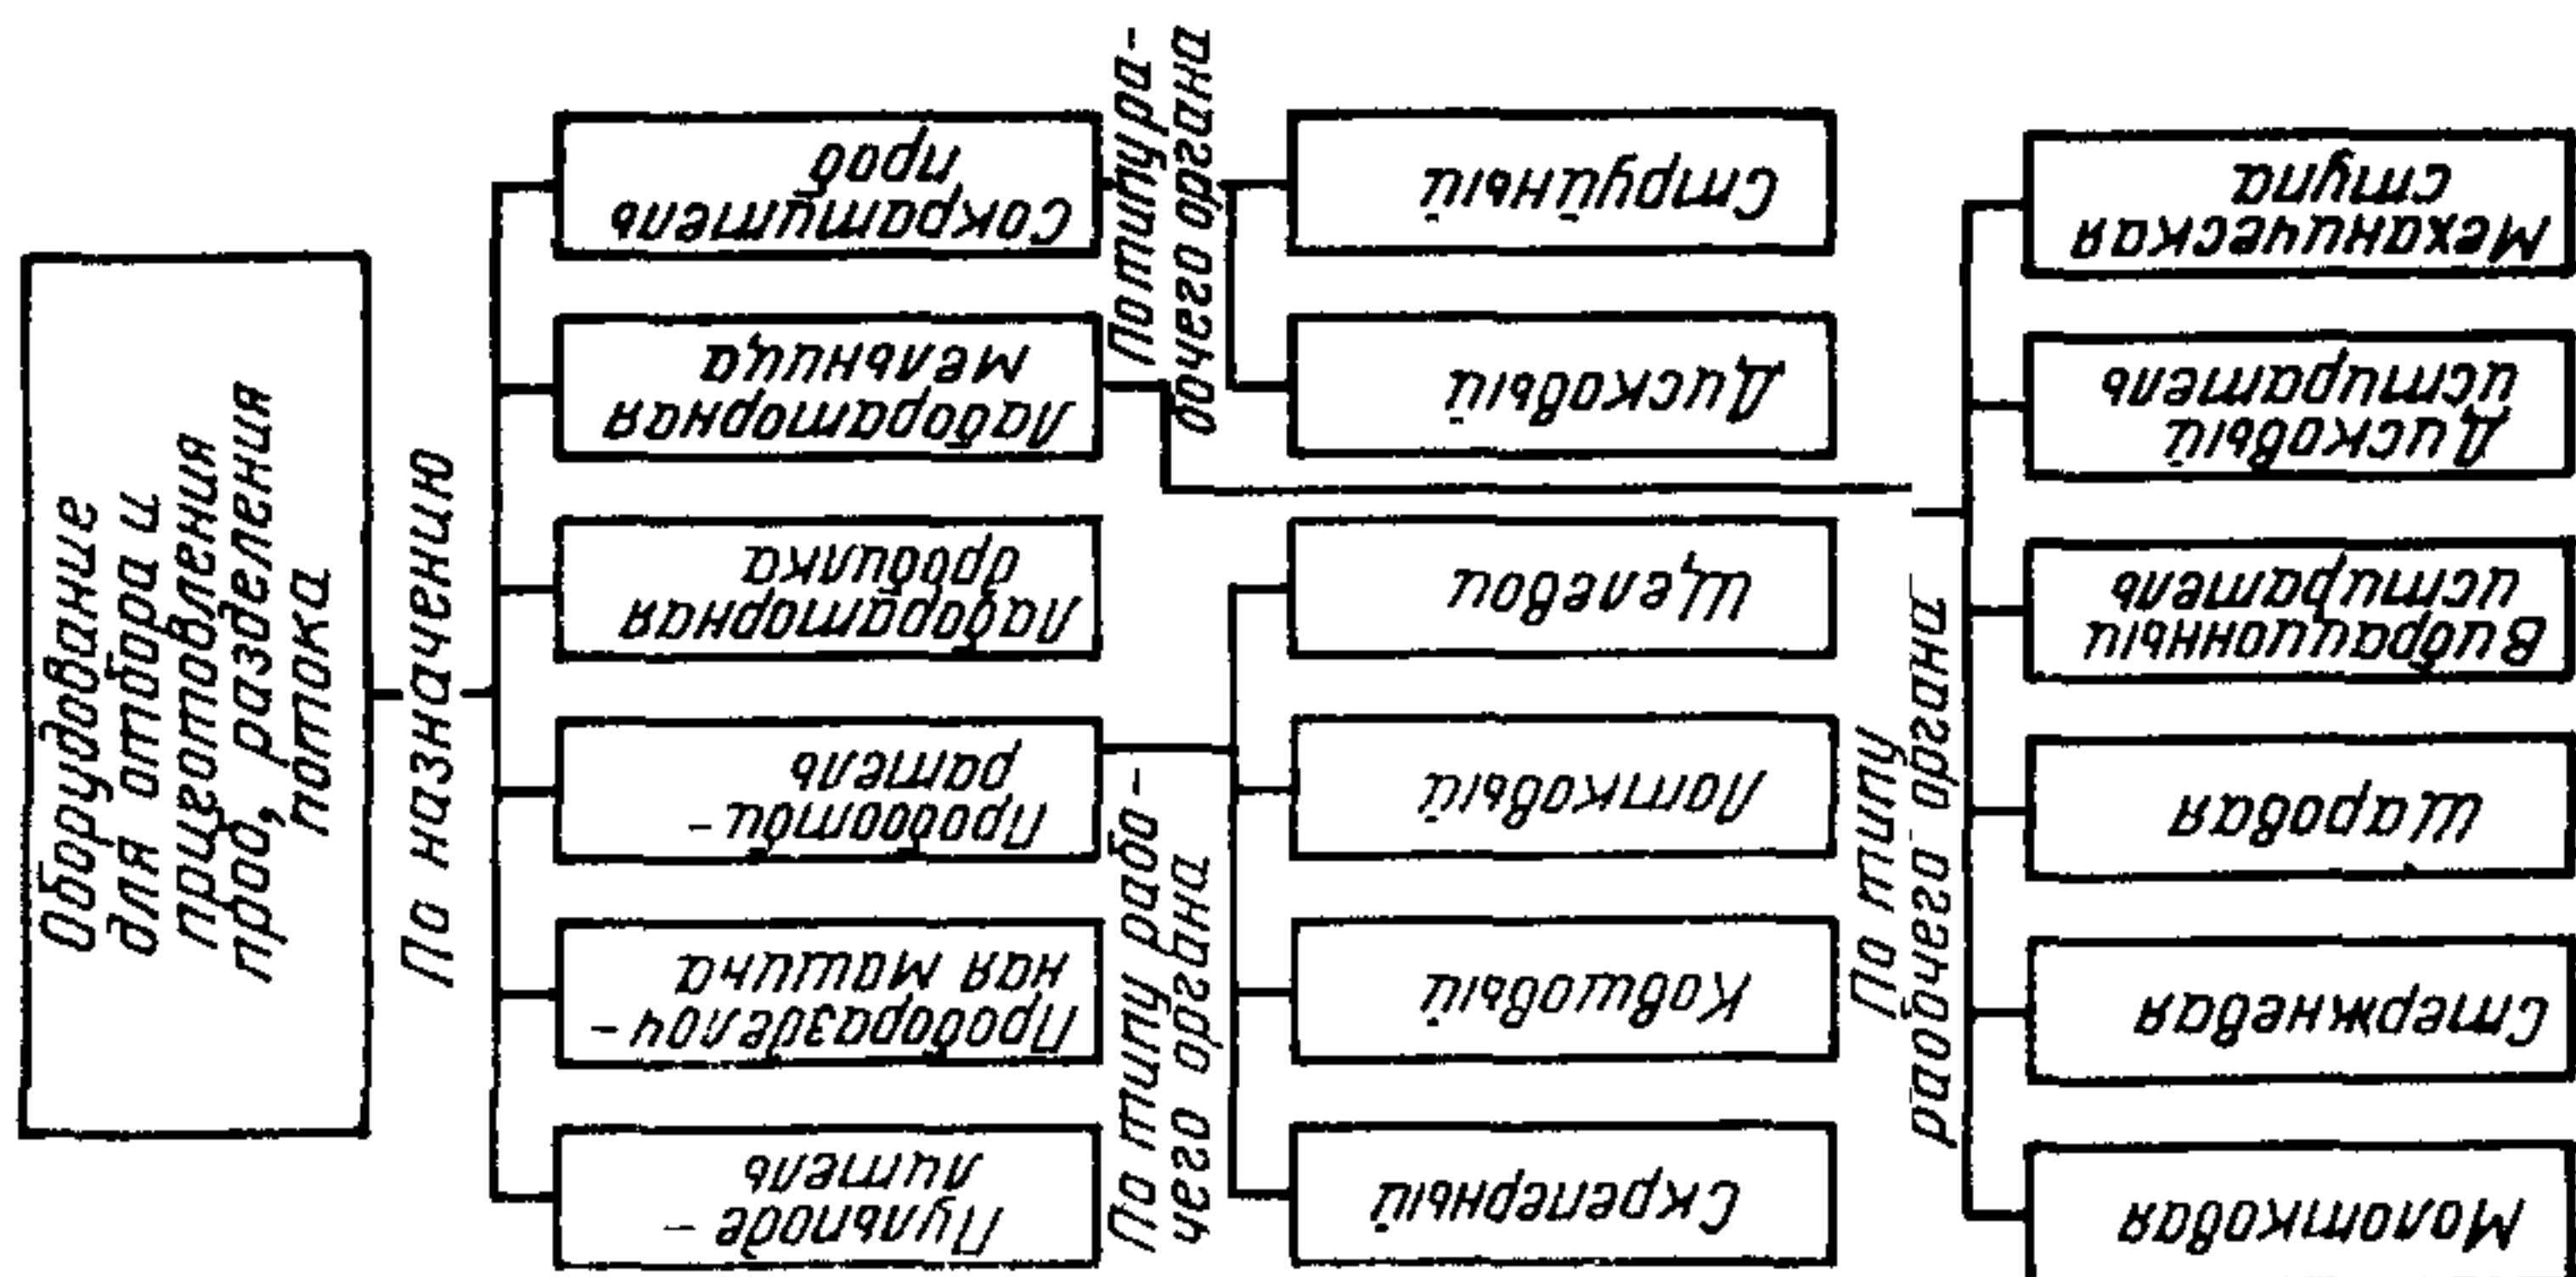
Оборудование для отбора и приготовления проб, разделения потока

По назначению

Сократитель проб

Лабораторная мельница

Лабораторная дробилка

Пробоотсекатель

Прободелительная машина

Пульподелитель

По типу рабочего органа

Струйный

Дисковый

По типу рабочего органа

Щелевой

Лотковый

Ковшовый

Скреперный

По типу рабочего органа

Механическая ступа

Дисковый истиратель

Вибрационный истиратель

Шаровая

Стержневая

Молотковая